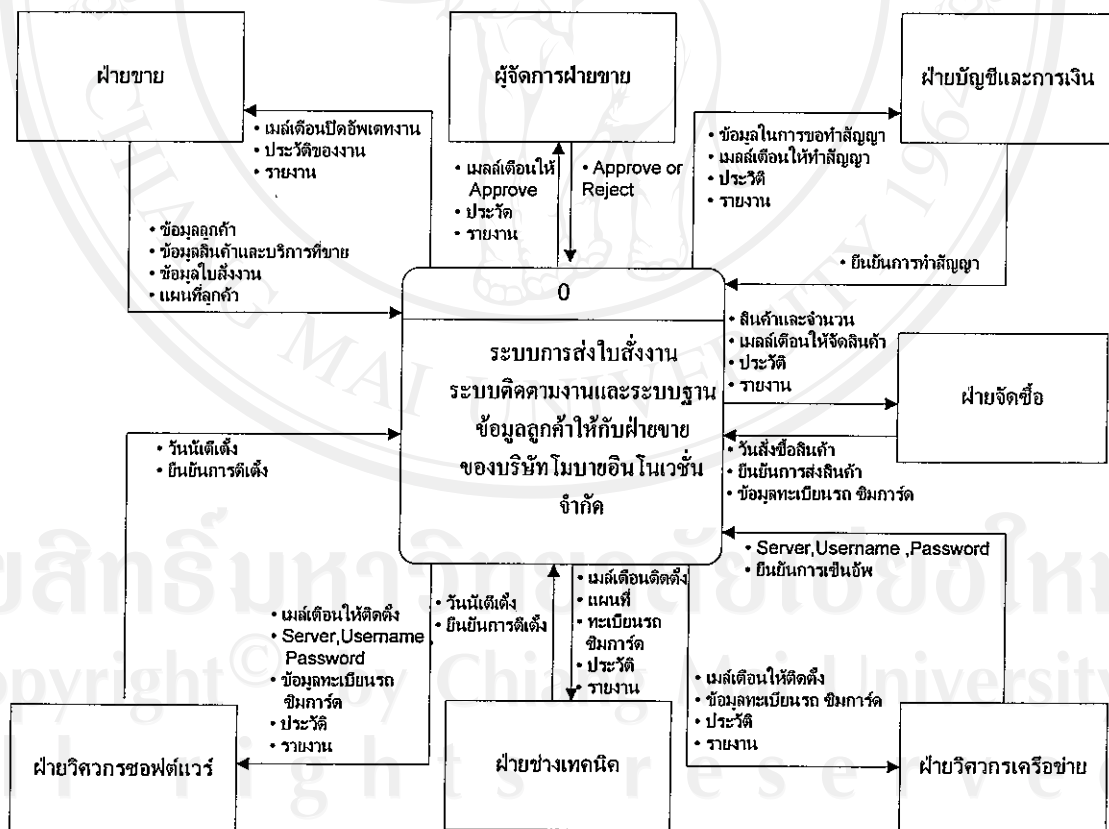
ฝ่ายขาย

ผู้จัดการฝ่ายขาย

ฝ่ายบัญชีและการเงิน

• เมล์เตือนปิดอัพเดทงาน
• ประวัติของงาน
• รายงาน

• เมลล์เตือนให้ Approve
• ประวัติ
• รายงาน

• Approve or Reject

• ข้อมูลในการขอทำสัญญา
• เมลล์เตือนให้ทำสัญญา
• ประวัติ
• รายงาน

• ข้อมูลลูกค้า
• ข้อมูลสินค้าและบริการที่ขาย
• ข้อมูลใบสั่งงาน
• แผนที่ลูกค้า

• ยืนยันการทำสัญญา

0

ระบบการส่งใบสั่งงาน ระบบติดตามงานและระบบฐานข้อมูลลูกค้าให้กับฝ่ายขาย ของบริษัทโมบายอินโนเวชั่น จำกัด

• สินค้าและจำนวน
• เมลล์เตือนให้จัดสินค้า
• ประวัติ
• รายงาน

ฝ่ายจัดซื้อ

• วันนัดติดตั้ง
• ยืนยันการติดตั้ง

• วันสั่งซื้อสินค้า
• ยืนยันการส่งสินค้า
• ข้อมูลทะเบียนรถ ซิมการ์ด

• Server,Username ,Password
• ยืนยันการเซ็นอัพ

• เมล์เตือนให้ติดตั้ง
• Server,Username Password
• ข้อมูลทะเบียนรถ ซิมการ์ด
• ประวัติ
• รายงาน

• วันนัดติดตั้ง
• ยืนยันการติดตั้ง

• เมล์เตือนติดตั้ง
• แผนที่
• ทะเบียนรถ ซิมการ์ด
• ประวัติ
• รายงาน

• เมล์เตือนให้ติดตั้ง
• ข้อมูลทะเบียนรถ ซิมการ์ด
• ประวัติ
• รายงาน

ฝ่ายวิศวกรซอฟต์แวร์

ฝ่ายช่างเทคนิค

ฝ่ายวิศวกรเครือข่าย

ลิขสิทธิ์มหาวิทยาลัยเชียงใหม่
Copyright © by Chiang Mai University
All rights reserved